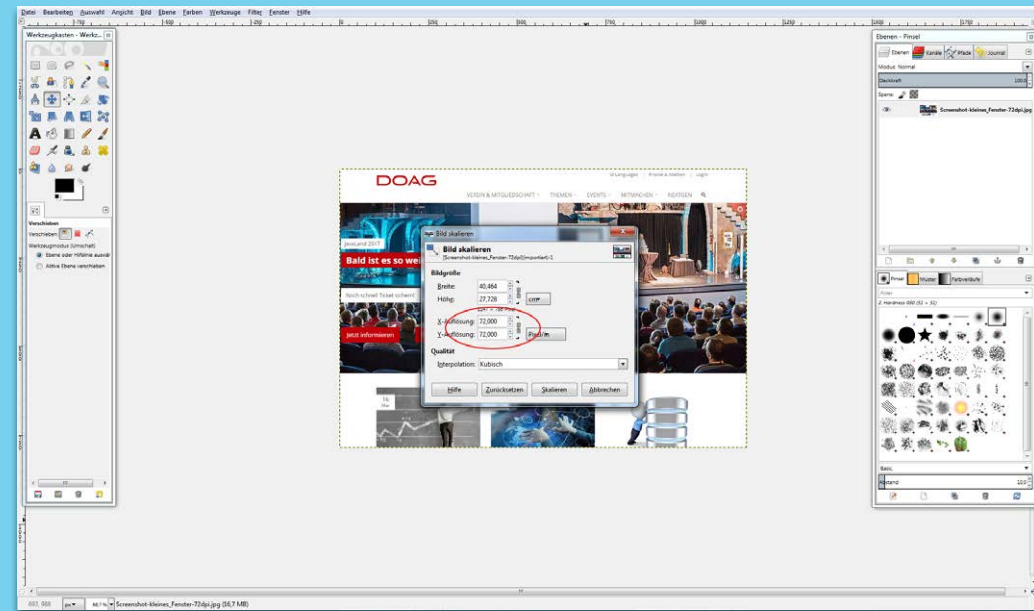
Datei Bearbeiten Auswahl Ansicht Bild Ebene Farben Werkzeuge Filter Fenster Hilfe

Werkzeugkasten - Werkz...

Verschieben
Verschieben:
Werkzeugmodus (Umschalt)
Ebene oder Hilfslinie auswählen
Aktive Ebene verschieben

DOAG
VEREIN & MITGLIEDSCHAFT THEMEN EVENTS MITMACHEN RIDATGEN
JavaLand 2017
Bald ist es so weit
Noch schnell Ticket sichern!
Jetzt informieren

Bild skalieren
Bild skalieren
[Screenshot-kleines_Fenster-72dpi] (importiert)-1
Bildgröße
Breite: 40,464
Höhe: 27,728 cm
X-Auflösung: 72,000
Y-Auflösung: 72,000 Pixel/in
Qualität
Interpolation: Kubisch
Hilfe Zurücksetzen Skalieren Abbrechen

Ebenen - Pinsel
Ebenen Kanäle Pfade Journal
Modus: Normal
Deckkraft 100,0
Sperre:
Screenshot-kleines_Fenster-72dpi.jpg
Pinsel Muster Farbverläufe
2. Hardness 050 (51 × 51)
Basic,
Abstand 10,0

px 66,7 % Screenshot-kleines_Fenster-72dpi.jpg (16,7 MB)